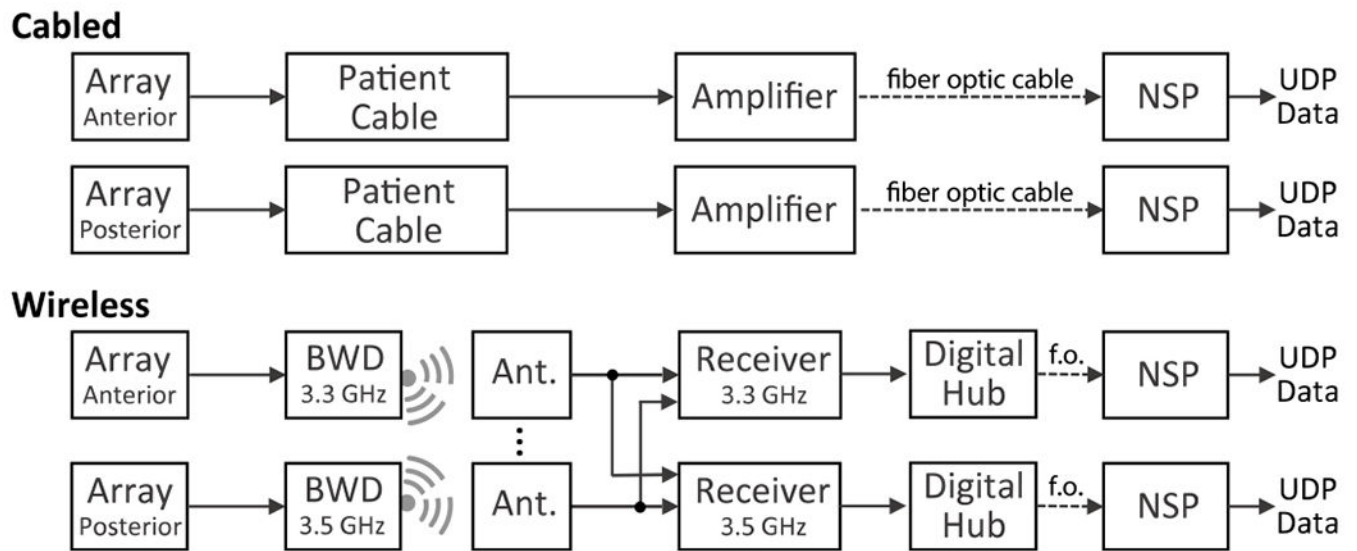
Cabled

Array Anterior

Patient Cable

Amplifier

fiber optic cable

NSP

UDP Data

Array Posterior

Patient Cable

Amplifier

fiber optic cable

NSP

UDP Data

Wireless

Array Anterior

BWD 3.3 GHz

Ant.

Receiver 3.3 GHz

Digital Hub

f.o.

NSP

UDP Data

Array Posterior

BWD 3.5 GHz

Ant.

Receiver 3.5 GHz

Digital Hub

f.o.

NSP

UDP Data